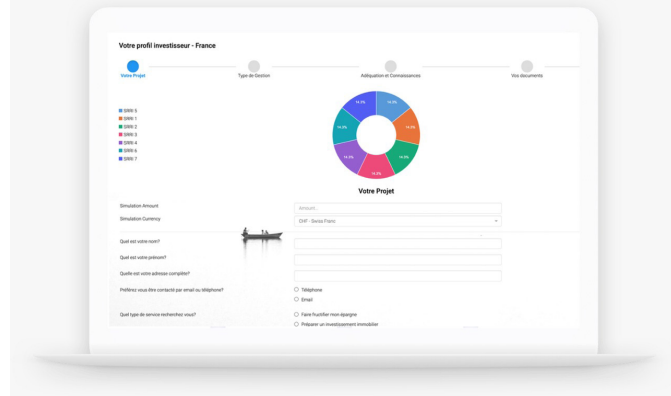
Votre profil investisseur - France

Votre Projet

Type de Gestion

Adéquation et Connaissances

Vos documents

SRRI 5
SRRI 1
SRRI 2
SRRI 3
SRRI 4
SRRI 6
SRRI 7

14.3%
14.3%
14.3%
14.3%
14.3%
14.3%
14.3%

Votre Projet

Simulation Amount

Amount...

Simulation Currency

CHF - Swiss Franc

Quel est votre nom?

Quel est votre prénom?

Quelle est votre adresse complète?

Préférez vous être contacté par email ou téléphone?

Téléphone

Email

Quel type de service recherchez vous?

Faire fructifier mon épargne

Préparer un investissement immobilier